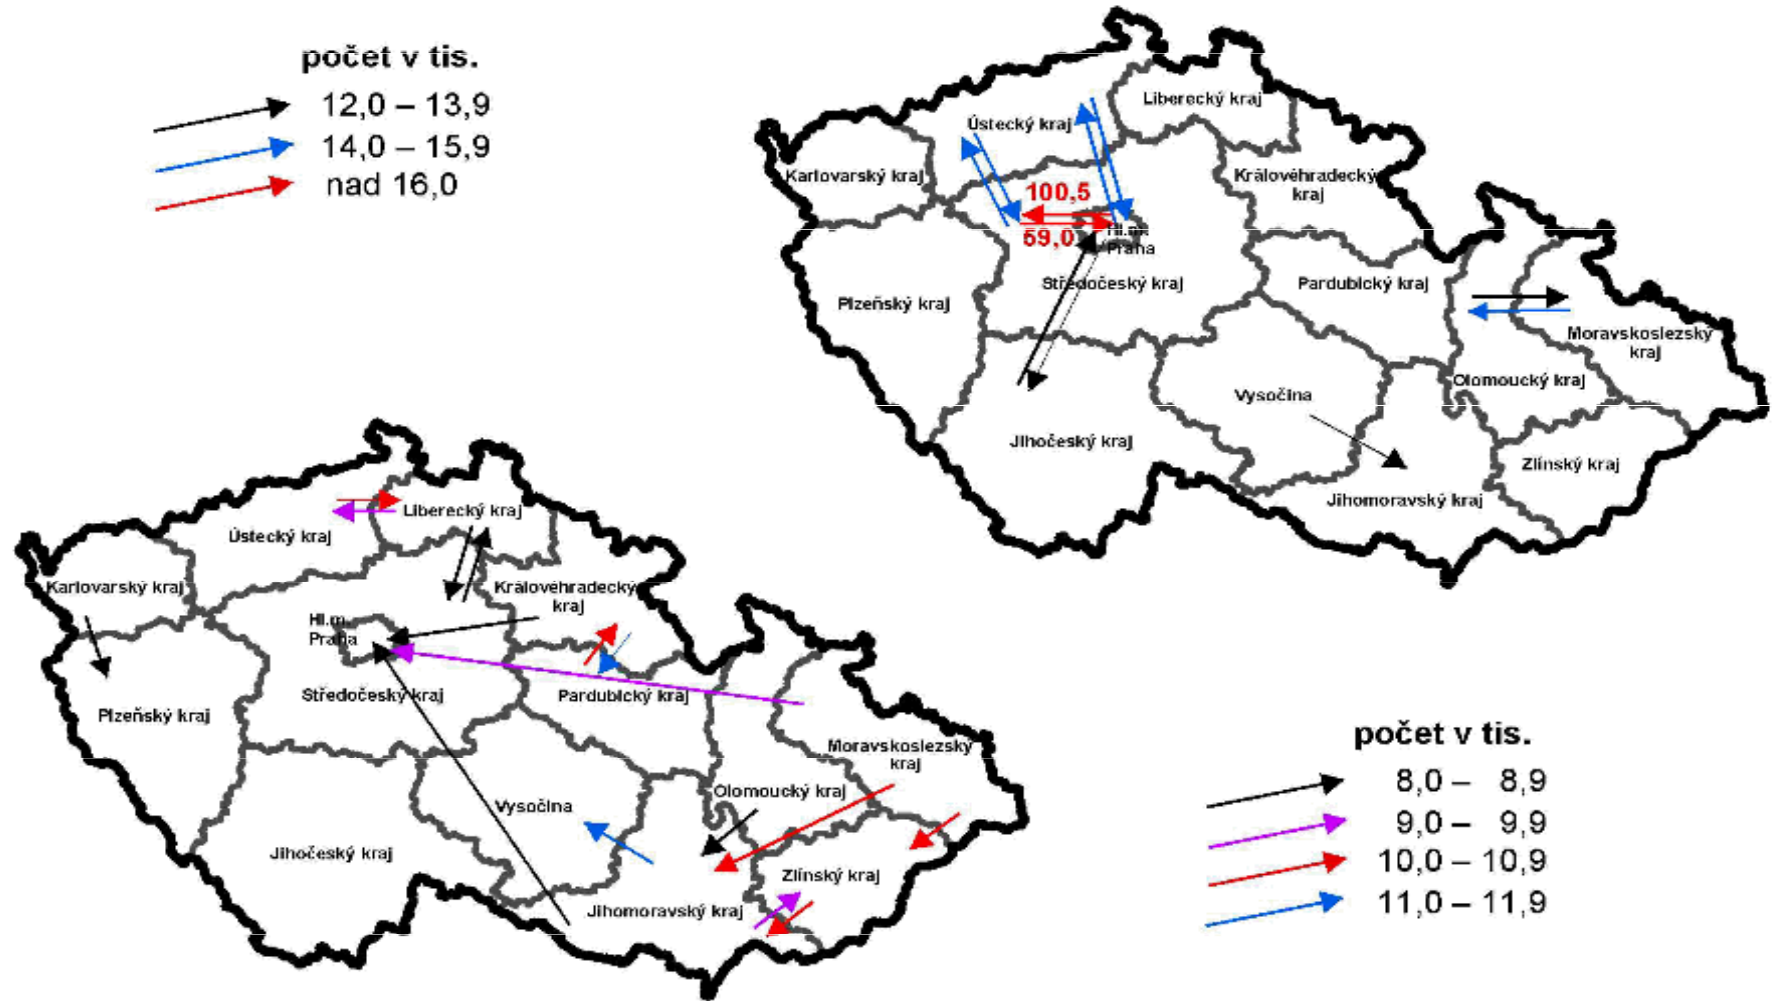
počet v tis.
12,0 – 13,9
14,0 – 15,9
nad 16,0

Ústecký kraj
Liberecký kraj
Karlovarský kraj
100,5
Královéhradecký kraj
59,0
Hl.m. Praha
Středočeský kraj
Plzeňský kraj
Pardubický kraj
Moravskoslezský kraj
Olomoucký kraj
Vysočina
Jihočeský kraj
Zlínský kraj
Jihomoravský kraj

Liberecký kraj
Ústecký kraj
Karlovarský kraj
Královéhradecký kraj
Hl.m. Praha
Středočeský kraj
Pardubický kraj
Plzeňský kraj
Moravskoslezský kraj
Olomoucký kraj
Vysočina
Jihočeský kraj
Zlínský kraj
Jihomoravský kraj

počet v tis.
8,0 – 8,9
9,0 – 9,9
10,0 – 10,9
11,0 – 11,9